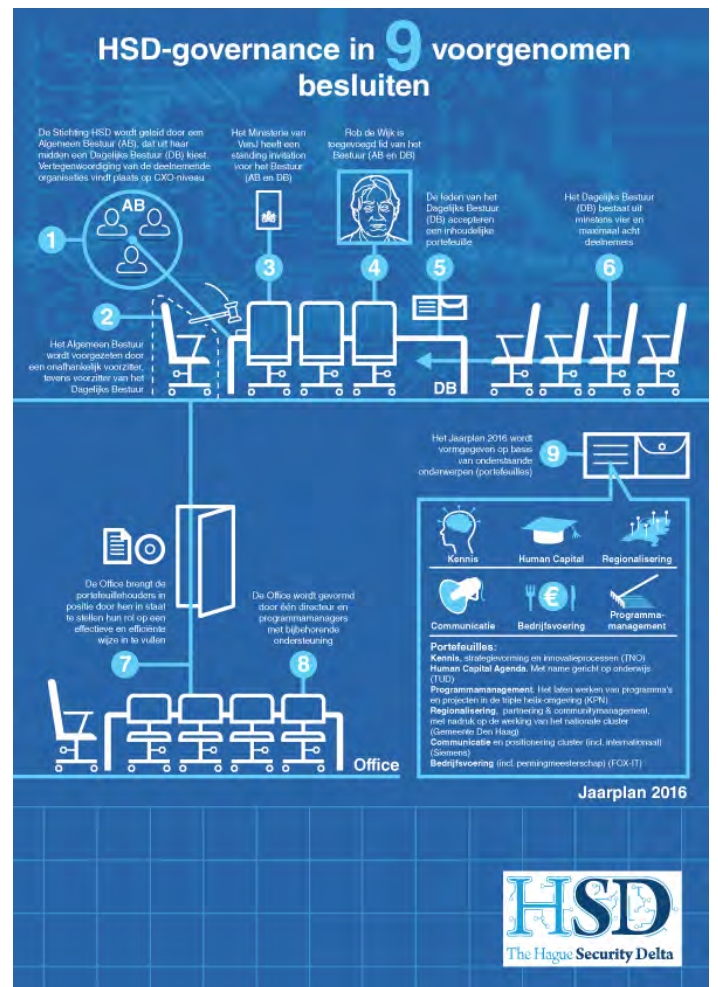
HSD-governance in 9 voorgenomen besluiten

De Stichting HSD wordt geleid door een Algemeen Bestuur (AB), dat uit haar midden een Dagelijks Bestuur (DB) kiest. Vertegenwoordiging van de deelnemende organisaties vindt plaats op CXO-niveau

AB

1

Het Ministerie van VenJ heeft een standing invitation voor het Bestuur (AB en DB)

3

Rob de Wijk is toegevoegd lid van het Bestuur (AB en DB)

4

De leden van het Dagelijks Bestuur (DB) accepteren een inhoudelijke portefeuille

5

Het Dagelijks Bestuur (DB) bestaat uit minstens vier en maximaal acht deelnemers

6

2

Het Algemeen Bestuur wordt voorgezeten door een onafhankelijk voorzitter, tevens voorzitter van het Dagelijks Bestuur

DB

Het Jaarplan 2016 wordt vormgegeven op basis van onderstaande onderwerpen (portefeuilles)

9

Kennis

Human Capital

Regionalisering

Communicatie

Bedrijfsvoering

Programma-management

De Office brengt de portefeuillehouders in positie door hen in staat te stellen hun rol op een effectieve en efficiënte wijze in te vullen

7

De Office wordt gevormd door één directeur en programmamanagers met bijbehorende ondersteuning

8

Office

Portefeuilles:
Kennis, strategievorming en innovatieprocessen (TNO)
Human Capital Agenda. Met name gericht op onderwijs (TUD)
Programmamanagement. Het laten werken van programma's en projecten in de triple helix-omgeving (KPN)
Regionalisering, partnering & communitymanagement, met nadruk op de werking van het nationale cluster (Gemeente Den Haag)
Communicatie en positionering cluster (incl. internationaal) (Siemens)
Bedrijfsvoering (incl. penningmeesterschap) (FOX-IT)

Jaarplan 2016

HSD
The Hague Security Delta